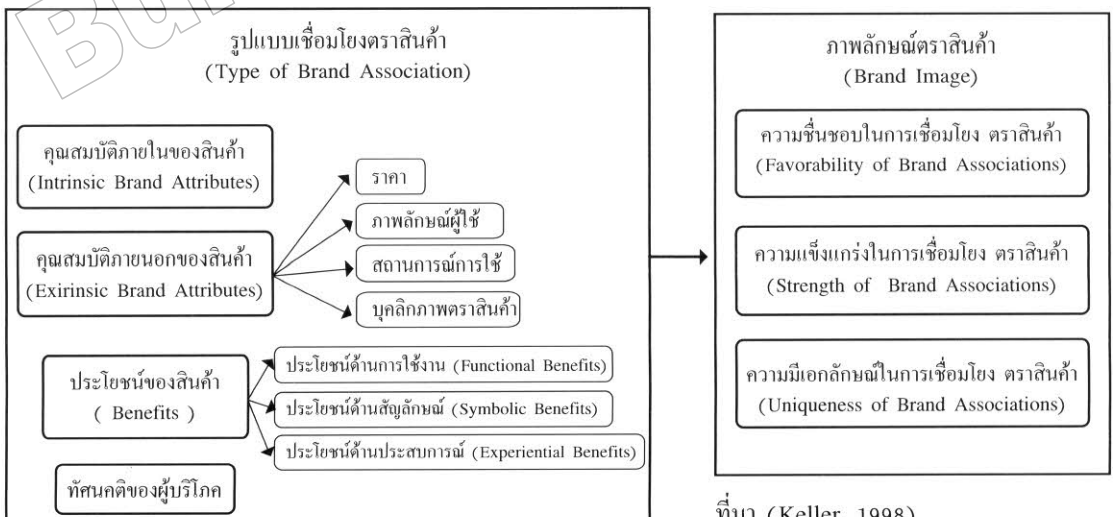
รูปแบบเชื่อมโยงตราสินค้า
(Type of Brand Association)

คุณสมบัติภายในของสินค้า
(Intrinsic Brand Attributes)

คุณสมบัติภายนอกของสินค้า
(Exirinsic Brand Attributes)

ราคา

ภาพลักษณ์ผู้ใช้

สถานการณ์การใช้

บุคลิกภาพตราสินค้า

ประโยชน์ของสินค้า
( Benefits )

ประโยชน์ด้านการใช้งาน (Functional Benefits)

ประโยชน์ด้านสัญลักษณ์ (Symbolic Benefits)

ประโยชน์ด้านประสบการณ์ (Experiential Benefits)

ทัศนคติของผู้บริโภค

ภาพลักษณ์ตราสินค้า
(Brand Image)

ความชื่นชอบในการเชื่อมโยง ตราสินค้า
(Favorability of Brand Associations)

ความแข็งแกร่งในการเชื่อมโยง ตราสินค้า
(Strength of Brand Associations)

ความมีเอกลักษณ์ในการเชื่อมโยง ตราสินค้า
(Uniqueness of Brand Associations)

ที่มา (Keller, 1998)